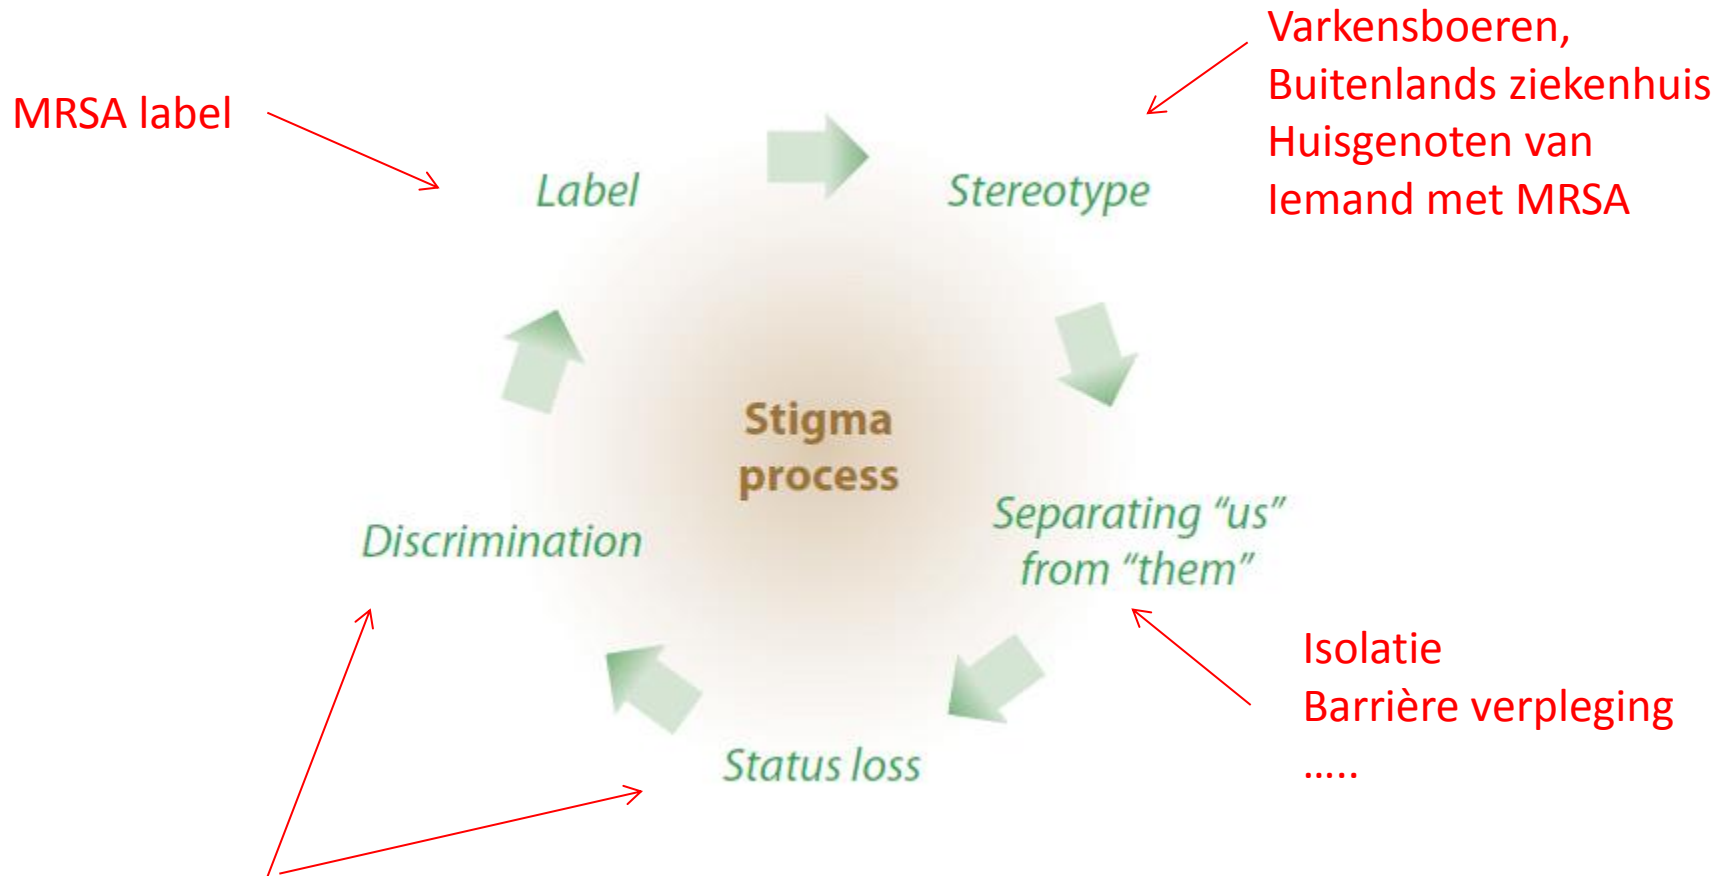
MRSA label

Label

Stereotype

Varkensboeren,
Buitenlands ziekenhuis
Huisgenoten van
Iemand met MRSA

Stigma process

Separating "us" from "them"

Isolatie
Barrière verpleging
.....

Status loss

Discrimination